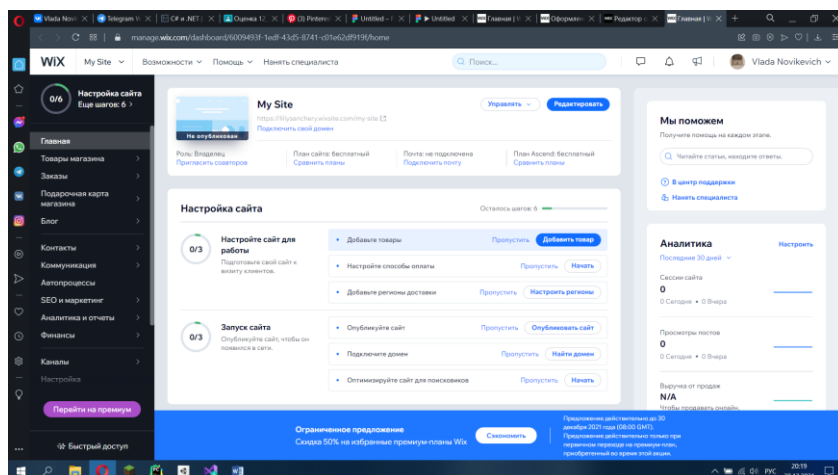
Vlada Novi | Telegram W | C# и .NET | Оценка 1 | (3) Pinterest | Untitled | ▶ Untitled | Главная | Оформлен | Редактор с | Главная |

manage.wix.com/dashboard/6009493f-1edf-43d5-8741-c01e62df919f/home

WiX My Site Возможности Помощь Нанять специалиста Поиск... Vlada Novikevich

0/6 Настройка сайта Еще шагов: 6 >

Главная
Товары магазина
Заказы
Подарочная карта магазина
Блог
Контакты
Коммуникация
Автопроцессы
SEO и маркетинг
Аналитика и отчеты
Финансы
Каналы
Настройка
Перейти на премиум
Быстрый доступ

Не опубликован
My Site
https://lilysanchery.wixsite.com/my-site
Подключить свой домен
Управлять
Редактировать

Роль: Владелец
Пригласить соавторов
План сайта: бесплатный
Сравнить планы
Почта: не подключена
Подключить почту
План Ascend: бесплатный
Сравнить планы

Настройка сайта
Осталось шагов: 6

0/3
Настройте сайт для работы
Подготовьте свой сайт к визиту клиентов.
Добавьте товары Пропустить Добавить товар
Настройте способы оплаты Пропустить Начать
Добавьте регионы доставки Пропустить Настроить регионы

0/3
Запуск сайта
Опубликуйте сайт, чтобы он появился в сети.
Опубликуйте сайт Пропустить Опубликовать сайт
Подключите домен Пропустить Найти домен
Оптимизируйте сайт для поисковиков Пропустить Начать

Мы поможем
Получите помощь на каждом этапе.
Читайте статьи, находите ответы.
В центр поддержки
Нанять специалиста

Аналитика Настроить
Последние 30 дней
Сессии сайта
0
0 Сегодня • 0 Вчера
Просмотры постов
0
0 Сегодня • 0 Вчера
Выручка от продаж
N/A
Чтобы продавать онлайн,

Ограниченное предложение
Скидка 50% на избранные премиум-планы Wix
Сэкономить
Предложение действительно до 30 декабря 2021 года (08:00 GMT). Предложение действительно только при первичном переходе на премиум-план, приобретенный во время этой акции.

РУС 20:19